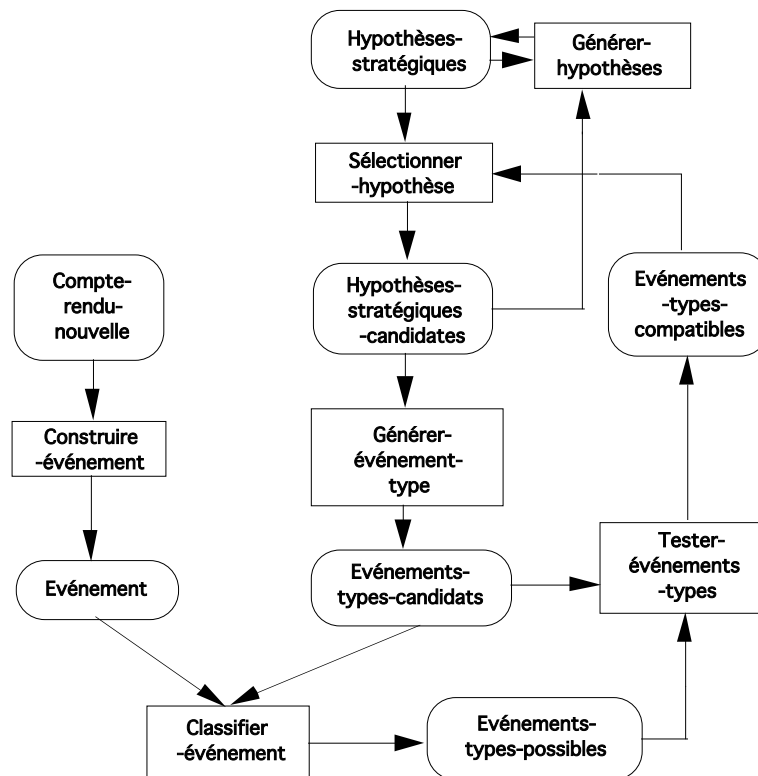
Hypothèses-stratégiques

Générer-hypothèses

Sélectionner-hypothèse

Compte-rendu-nouvelle

Hypothèses-stratégiques-candidates

Evénements-types-compatibles

Construire-événement

Générer-événement-type

Evénement

Evénements-types-candidats

Tester-événements-types

Classifier-événement

Evénements-types-possibles